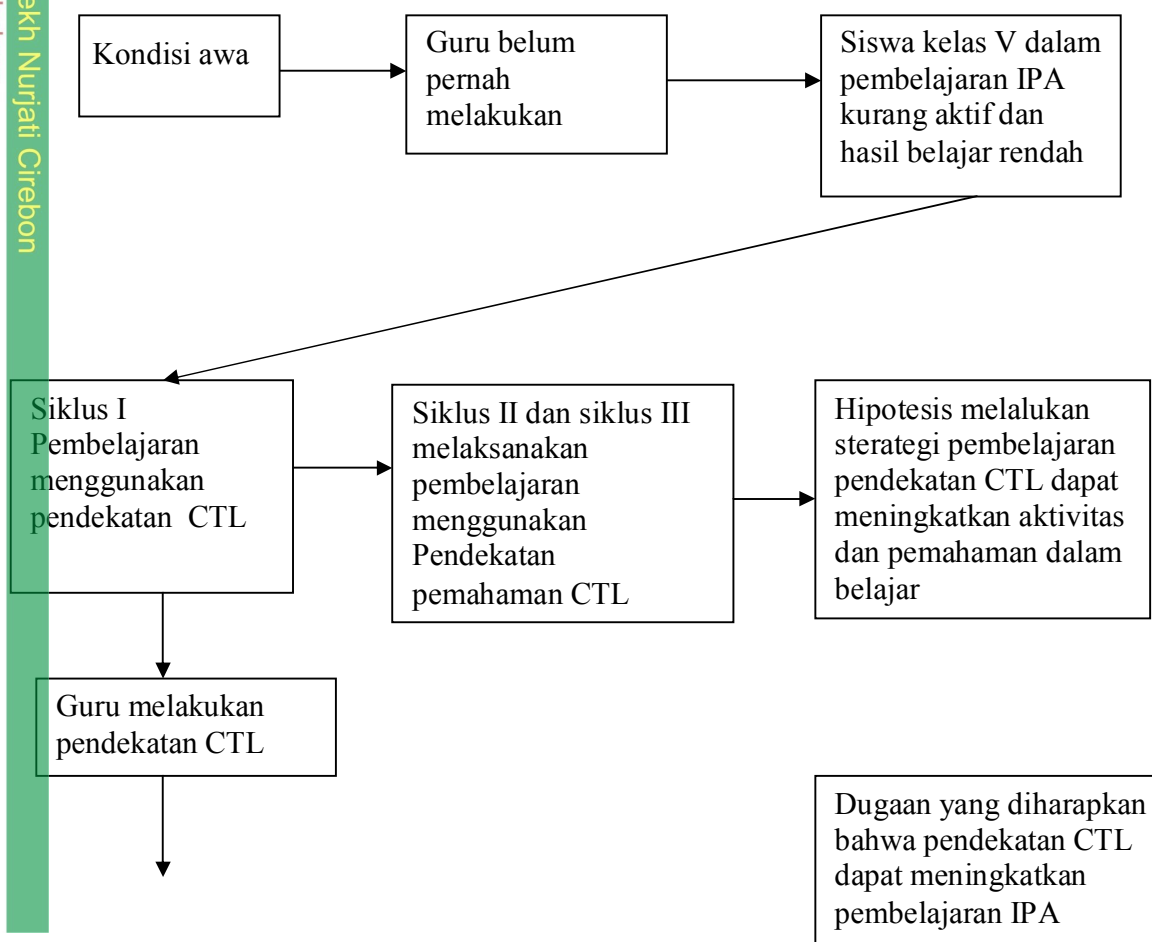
ekh Nurjati Cirebon

Kondisi awa

Guru belum pernah melakukan

Siswa kelas V dalam pembelajaran IPA kurang aktif dan hasil belajar rendah

Siklus I Pembelajaran menggunakan pendekatan CTL

Siklus II dan siklus III melaksanakan pembelajaran menggunakan Pendekatan pemahaman CTL

Hipotesis melalukan sterategi pembelajaran pendekatan CTL dapat meningkatkan aktivitas dan pemahaman dalam belajar

Guru melakukan pendekatan CTL

Dugaan yang diharapkan bahwa pendekatan CTL dapat meningkatkan pembelajaran IPA